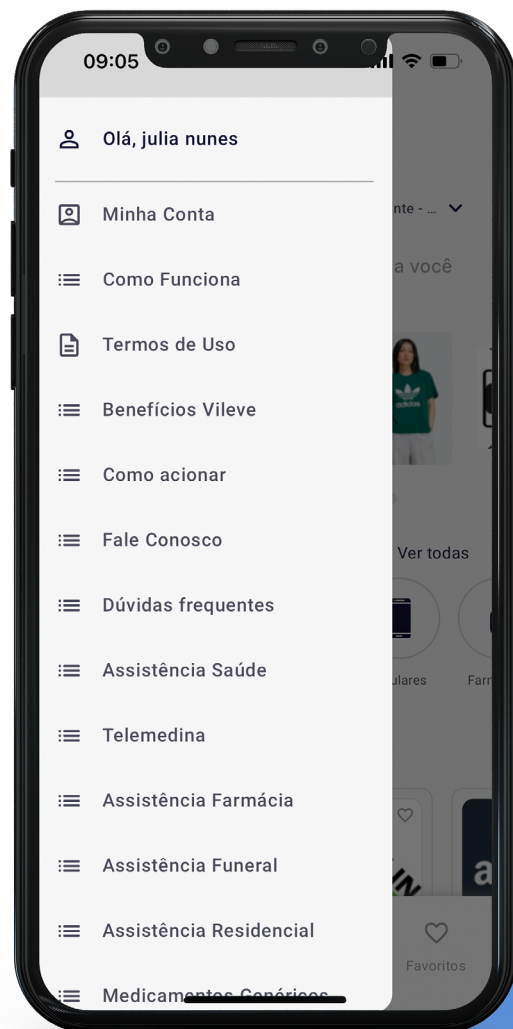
09:05

Olá, julia nunes

Minha Conta

Como Funciona

Termos de Uso

Benefícios Vileve

Como acionar

Fale Conosco

Dúvidas frequentes

Assistência Saúde

Telemedina

Assistência Farmácia

Assistência Funeral

Assistência Residencial

Medicamentos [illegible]

nte - ...

a você

Ver todas

ulares

Farr

Favoritos